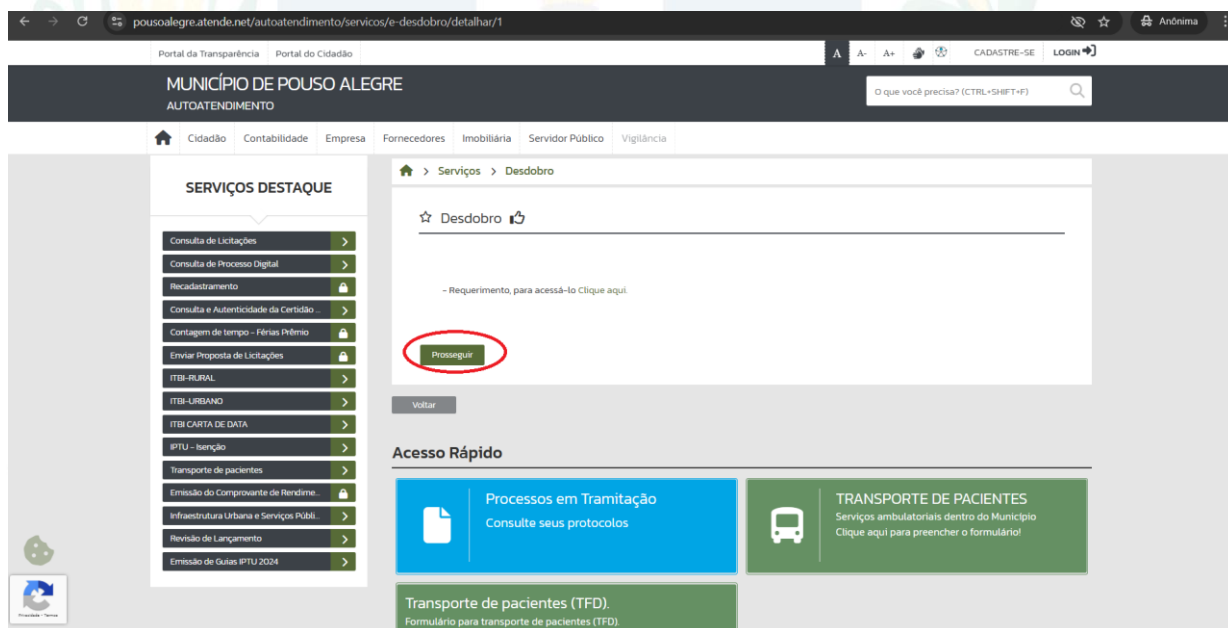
pousoalegre.atende.net/autoatendimento/servicos/e-desdobro/detalhar/1

Anônima

Portal da Transparência Portal do Cidadão

A A- A+ CADASTRE-SE LOGIN

MUNICÍPIO DE POUSO ALEGRE
AUTOATENDIMENTO

O que você precisa? (CTRL+SHIFT+F)

Cidadão Contabilidade Empresa Fornecedores Imobiliária Servidor Público Vigilância

SERVIÇOS DESTAQUE

Consulta de Licitações
Consulta de Processo Digital
Recadastramento
Consulta e Autenticidade da Certidão ...
Contagem de tempo - Férias Prêmio
Enviar Proposta de Licitações
ITBI-RURAL
ITBI-URBANO
ITBI CARTA DE DATA
IPTU - Isenção
Transporte de pacientes
Emissão do Comprovante de Rendime...
Infraestrutura Urbana e Serviços Públi...
Revisão de Lançamento
Emissão de Guias IPTU 2024

> Serviços > Desdobro

Desdobro

- Requerimento, para acessá-lo Clique aqui.

Prosseguir

Voltar

Acesso Rápido

Processos em Tramitação
Consulte seus protocolos

TRANSPORTE DE PACIENTES
Serviços ambulatoriais dentro do Município
Clique aqui para preencher o formulário!

Transporte de pacientes (TFD).
Formulário para transporte de pacientes (TFD).

Privacidade - Termos